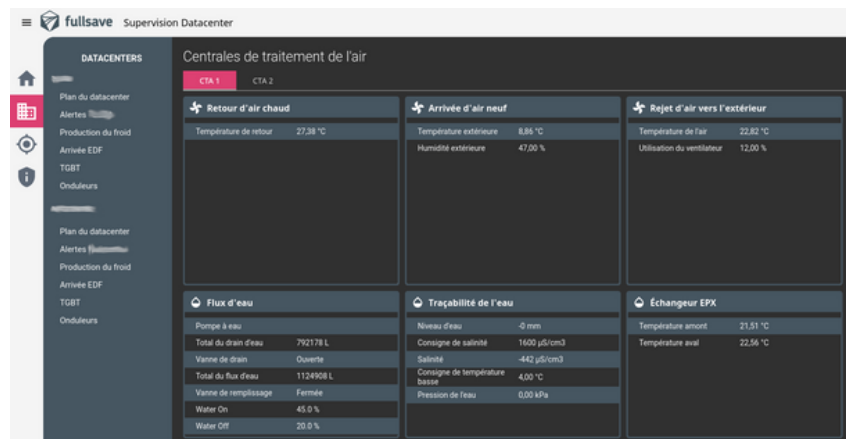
fullsave Supervision Datacenter

DATACENTERS

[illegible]
Plan du datacenter
Alertes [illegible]
Production du froid
Arrivée EDF
TGBT
Onduleurs

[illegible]
Plan du datacenter
Alertes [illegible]
Production du froid
Arrivée EDF
TGBT
Onduleurs

Centrales de traitement de l'air

CTA 1 CTA 2

Retour d'air chaud

| Température de retour | 27,38 °C |
|---|---|

Arrivée d'air neuf

| Température extérieure | 8,86 °C |
|---|---|
| Humidité extérieure | 47,00 % |

Rejet d'air vers l'extérieur

| Température de l'air | 22,82 °C |
|---|---|
| Utilisation du ventilateur | 12,00 % |

Flux d'eau

| Pompe à eau | |
|---|---|
| Total du drain d'eau | 792178 L |
| Vanne de drain | Ouverte |
| Total du flux d'eau | 1124908 L |
| Vanne de remplissage | Fermée |
| Water On | 45.0 % |
| Water Off | 20.0 % |

Traçabilité de l'eau

| Niveau d'eau | -0 mm |
|---|---|
| Consigne de salinité | 1600 µS/cm3 |
| Salinité | -442 µS/cm3 |
| Consigne de température basse | 4,00 °C |
| Pression de l'eau | 0,00 kPa |

Échangeur EPX

| Température amont | 21,51 °C |
|---|---|
| Température aval | 22,56 °C |